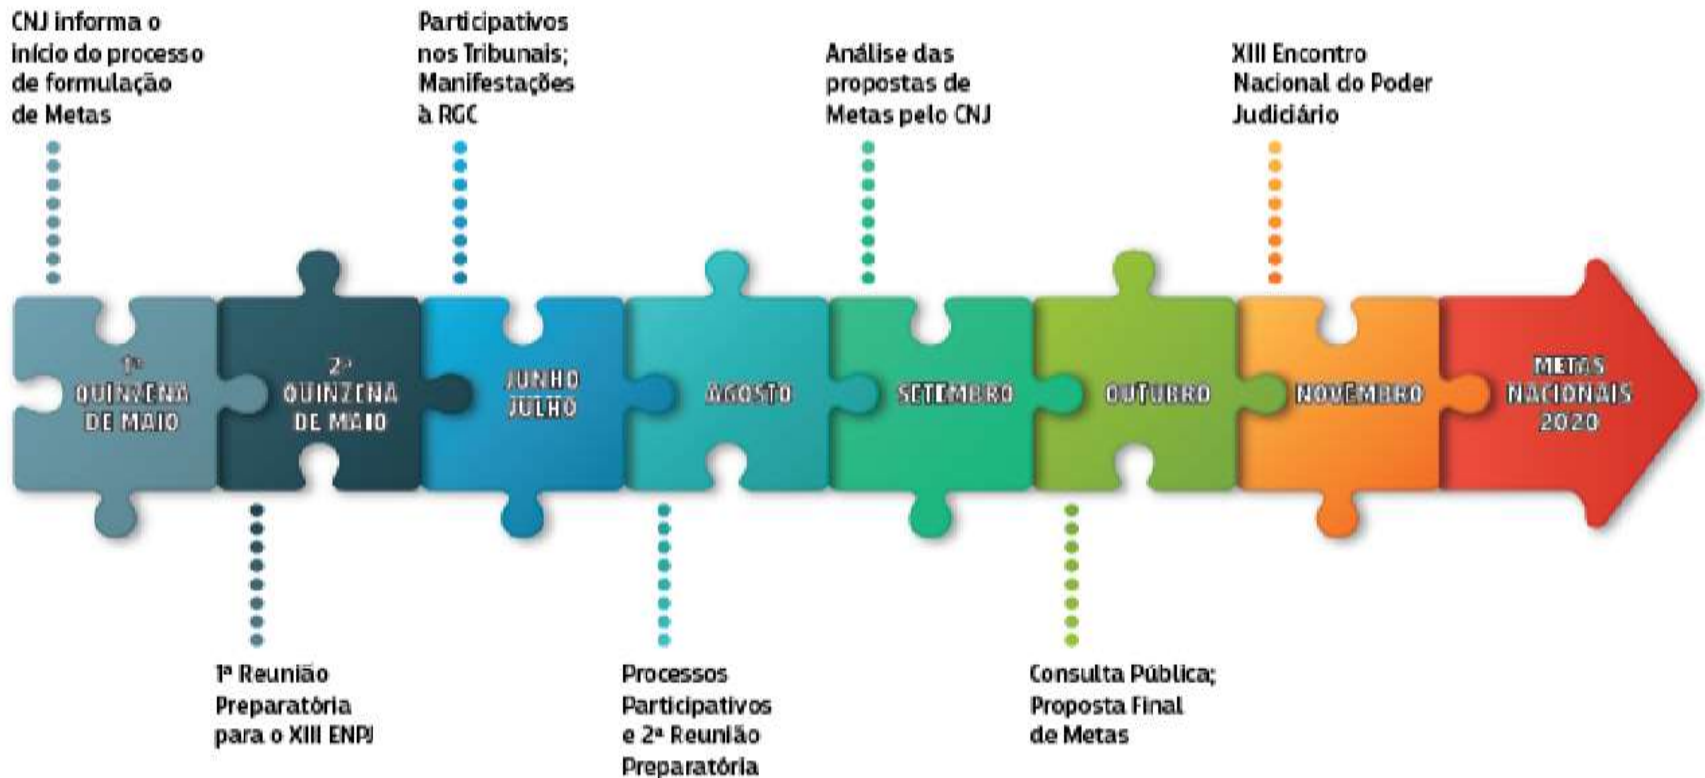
CNJ informa o início do processo de formulação de Metas

Participativos nos Tribunais; Manifestações à RGC

Análise das propostas de Metas pelo CNJ

XIII Encontro Nacional do Poder Judiciário

1ª QUINZENA DE MAIO

2ª QUINZENA DE MAIO

JUNHO JULHO

AGOSTO

SETEMBRO

OUTUBRO

NOVEMBRO

METAS NACIONAIS 2020

1ª Reunião Preparatória para o XIII ENPJ

Processos Participativos e 2ª Reunião Preparatória

Consulta Pública; Proposta Final de Metas